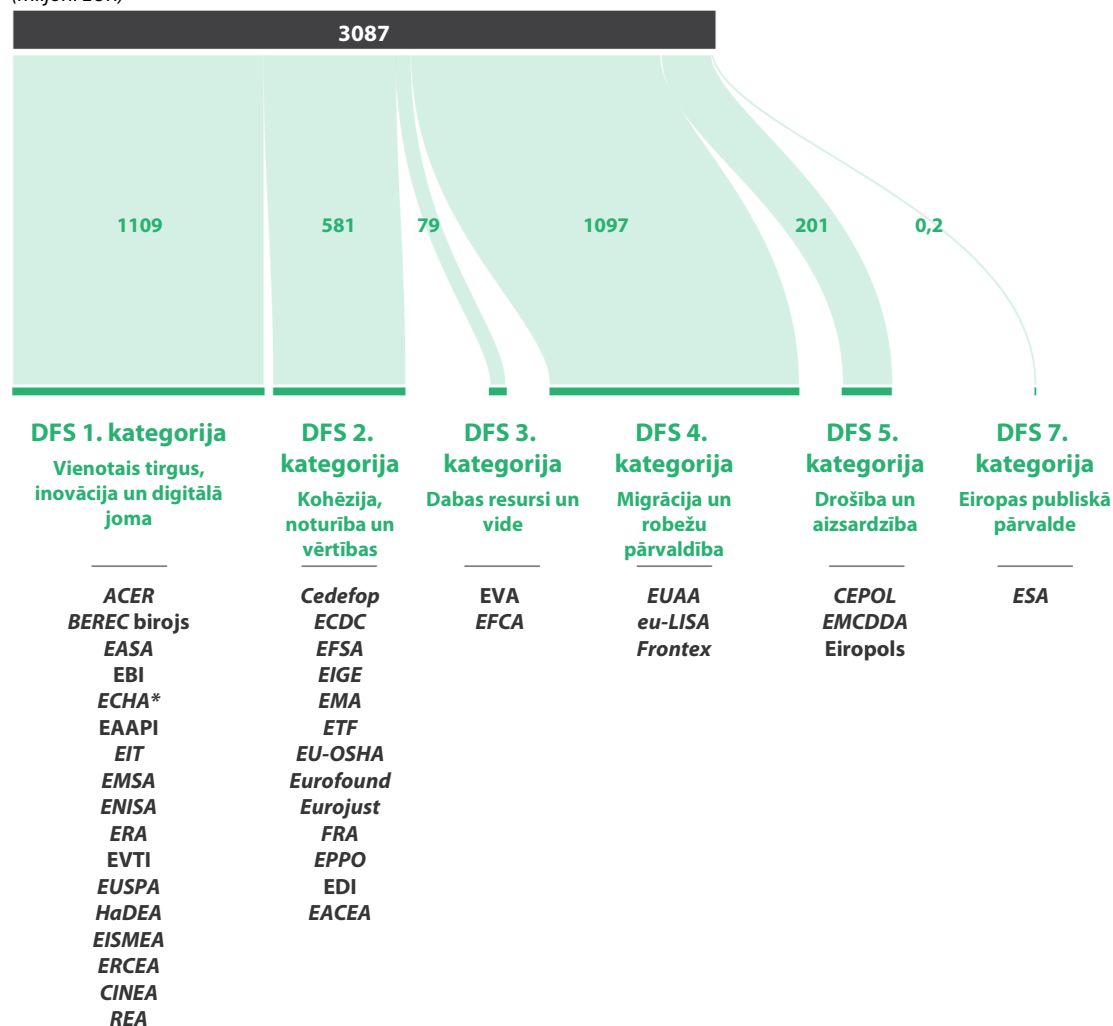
(miljoni EUR)

3087

1109

581

79

1097

201

0,2

DFS 1. kategorija
Vienotais tirgus, inovācija un digitālā joma

ACER
BEREC birojs
EASA
EBI
ECHA*
EAAPI
EIT
EMSA
ENISA
ERA
EVTI
EUSPA
HaDEA
EISMEA
ERCEA
CINEA
REA

DFS 2. kategorija
Kohēzija, noturība un vērtības

Cedefop
ECDC
EFSA
EIGE
EMA
ETF
EU-OSHA
Eurofound
Eurojust
FRA
EPPO
EDI
EACEA

DFS 3. kategorija
Dabas resursi un vide

EVA
EFCA

DFS 4. kategorija
Migrācija un robežu pārvaldība

EUAA
eu-LISA
Frontex

DFS 5. kategorija
Drošība un aizsardzība

CEPOL
EMCDDA
Eiropols

DFS 7. kategorija
Eiropas publiskā pārvalde

ESA